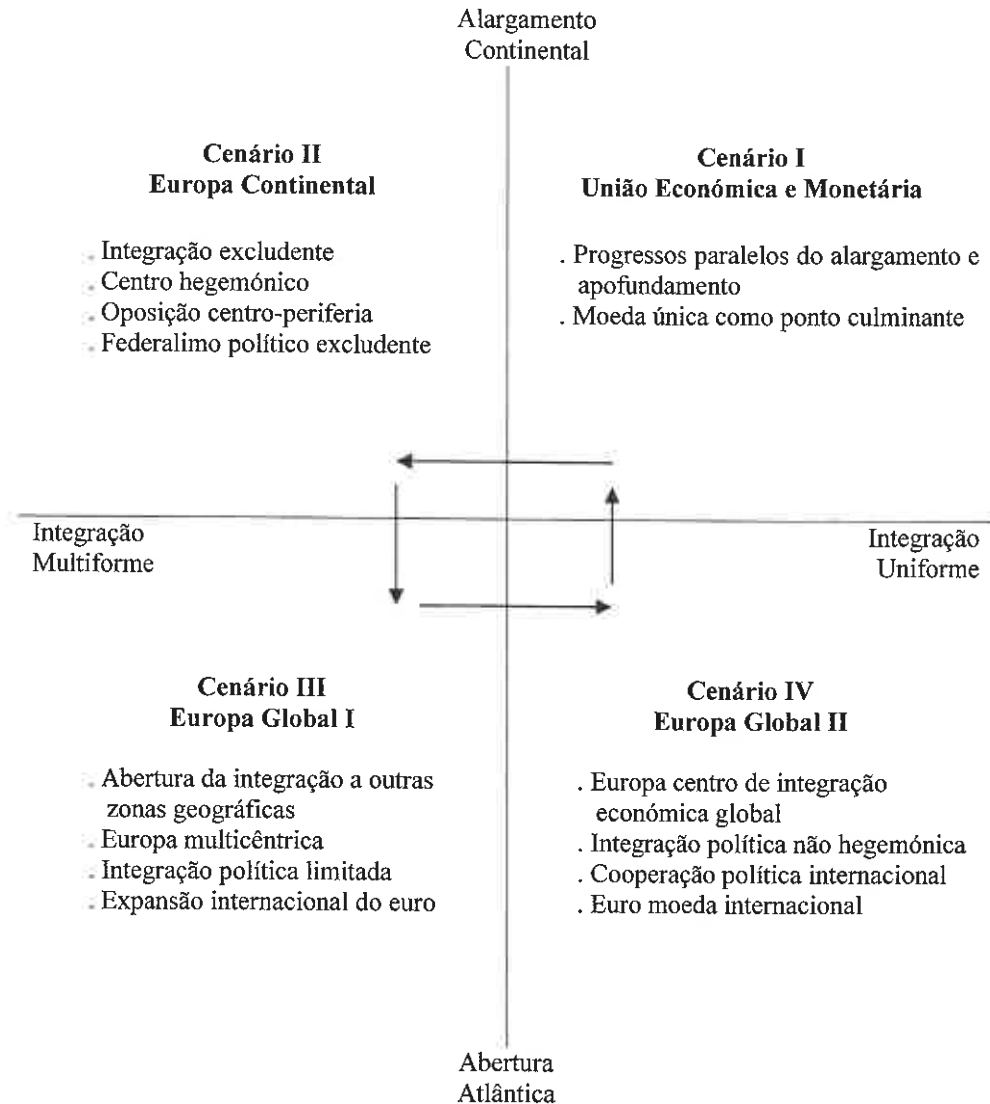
Alargamento Continental

**Cenário II**
**Europa Continental**

. Integração excludente
. Centro hegemónico
. Oposição centro-periferia
. Federalimo político excludente

**Cenário I**
**União Económica e Monetária**

. Progressos paralelos do alargamento e apofundamento
. Moeda única como ponto culminante

Integração Multiforme

Integração Uniforme

**Cenário III**
**Europa Global I**

. Abertura da integração a outras zonas geográficas
. Europa multicêntrica
. Integração política limitada
. Expansão internacional do euro

**Cenário IV**
**Europa Global II**

. Europa centro de integração económica global
. Integração política não hegemónica
. Cooperação política internacional
. Euro moeda internacional

Abertura Atlântica